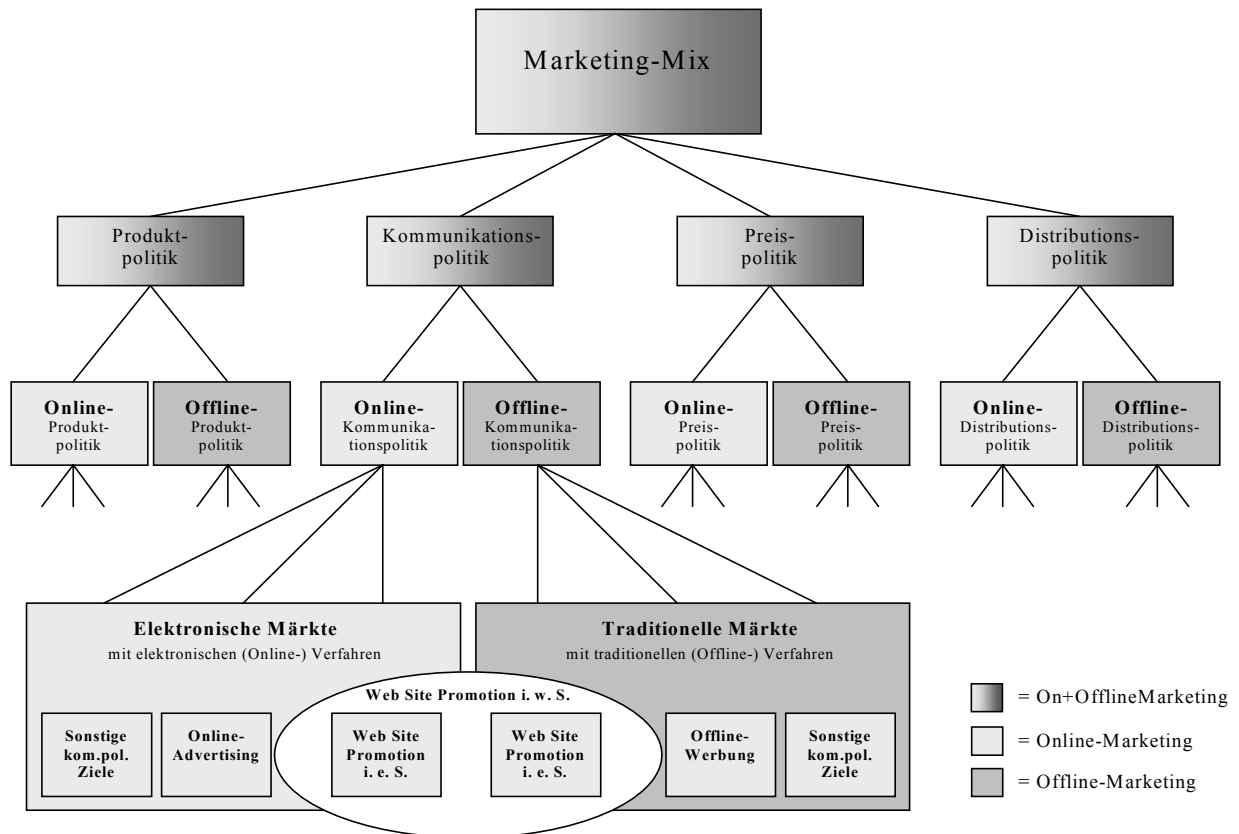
Marketing-Mix

Produkt-politik

Kommunikations-politik

Preis-politik

Distributions-politik

Online-
Produkt-politik

Offline-
Produkt-politik

Online-
Kommunika-tionspolitik

Offline-
Kommunika-tionspolitik

Online-
Preis-politik

Offline-
Preis-politik

Online-
Distributions-politik

Offline-
Distributions-politik

Elektronische Märkte
mit elektronischen (Online-) Verfahren

Traditionelle Märkte
mit traditionellen (Offline-) Verfahren

Web Site Promotion i. w. S.

Sonstige kom.pol. Ziele

Online-Advertising

Web Site Promotion i. e. S.

Web Site Promotion i. e. S.

Offline-Werbung

Sonstige kom.pol. Ziele

= On+OfflineMarketing

= Online-Marketing

= Offline-Marketing